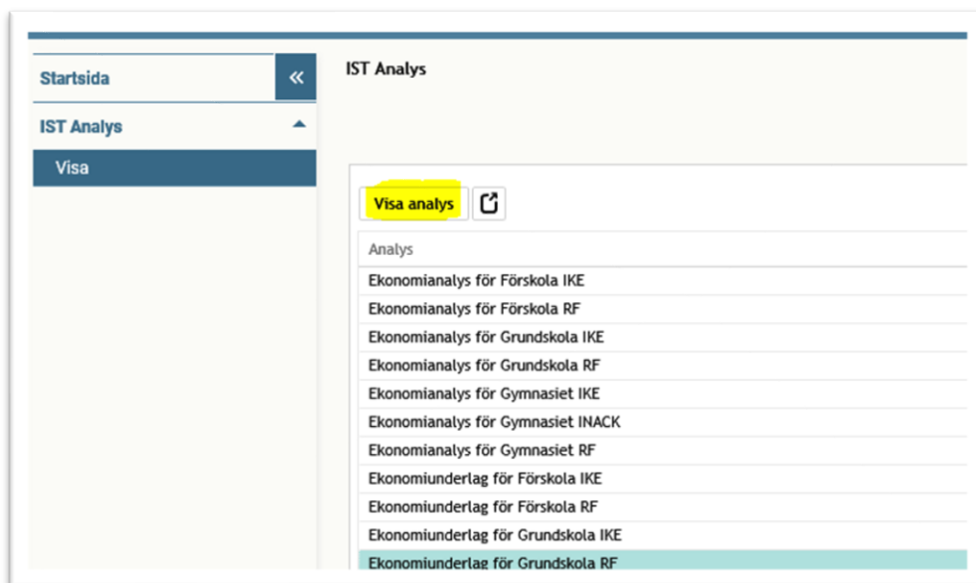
Startsida
«
IST Analys
Visa

IST Analys

Visa analys

| Analys |
|---|
| Ekonomianalys för Förskola IKE |
| Ekonomianalys för Förskola RF |
| Ekonomianalys för Grundskola IKE |
| Ekonomianalys för Grundskola RF |
| Ekonomianalys för Gymnasiet IKE |
| Ekonomianalys för Gymnasiet INACK |
| Ekonomianalys för Gymnasiet RF |
| Ekonomiunderlag för Förskola IKE |
| Ekonomiunderlag för Förskola RF |
| Ekonomiunderlag för Grundskola IKE |
| Ekonomiunderlag för Grundskola RF |